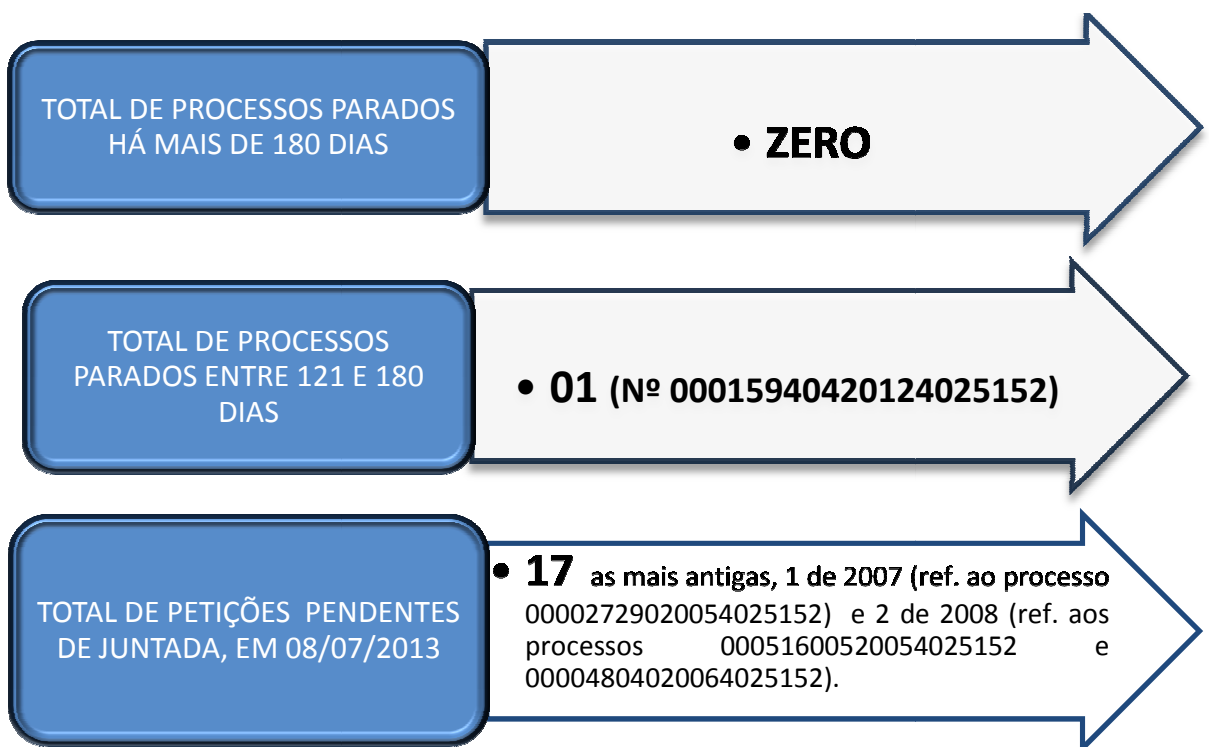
TOTAL DE PROCESSOS PARADOS HÁ MAIS DE 180 DIAS

• ZERO

TOTAL DE PROCESSOS PARADOS ENTRE 121 E 180 DIAS

• 01 (Nº 00015940420124025152)

TOTAL DE PETIÇÕES PENDENTES DE JUNTADA, EM 08/07/2013

• 17 as mais antigas, 1 de 2007 (ref. ao processo 00002729020054025152) e 2 de 2008 (ref. aos processos 00051600520054025152 e 00004804020064025152).